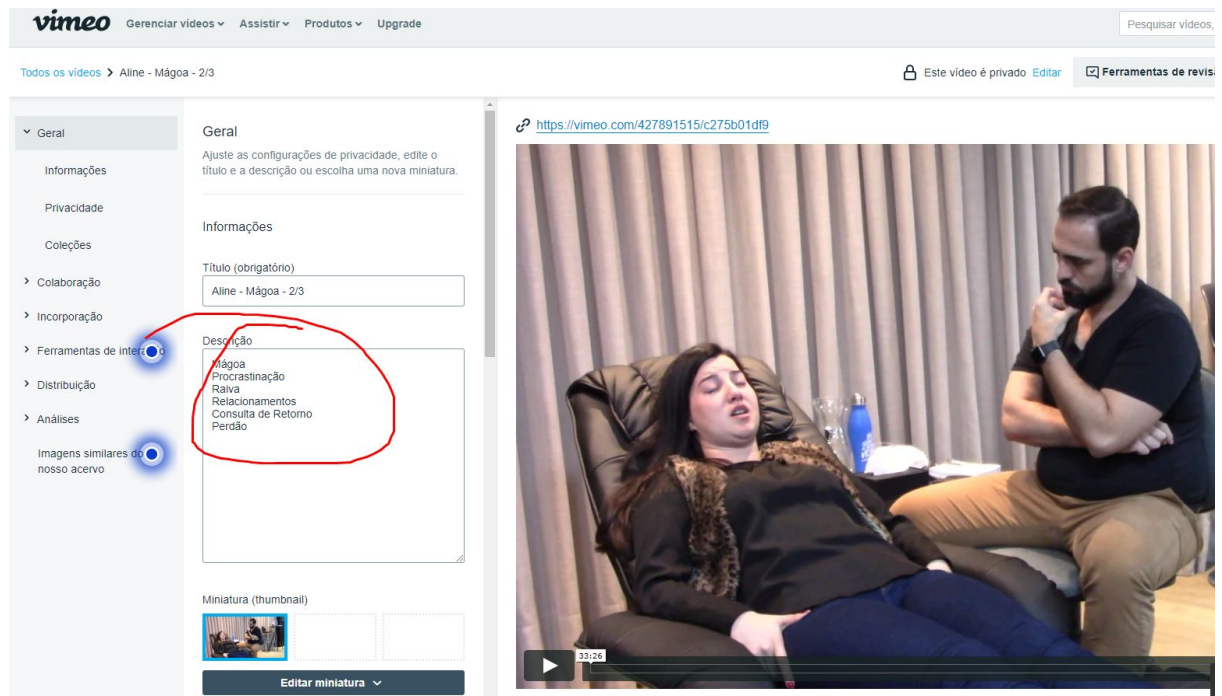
vimeo Gerenciar vídeos Assistir Produtos Upgrade

Pesquisar vídeos,

Todos os vídeos > Aline - Mágoa - 2/3

Este vídeo é privado Editar

Ferramentas de revis

Geral

Informações

Privacidade

Coleções

Colaboração

Incorporação

Ferramentas de inter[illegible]

Distribuição

Análises

Imagens similares do nosso acervo

Geral

Ajuste as configurações de privacidade, edite o título e a descrição ou escolha uma nova miniatura.

Informações

Título (obrigatório)

Aline - Mágoa - 2/3

Descrição

Mágoa
Procrastinação
Raiva
Relacionamentos
Consulta de Retorno
Perdão

Miniatura (thumbnail)

Editar miniatura

https://vimeo.com/427891515/c275b01df9

33:26